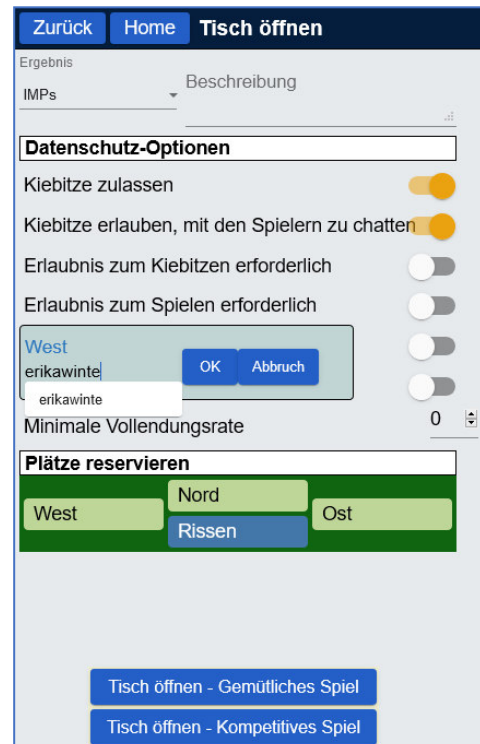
Zurück Home Tisch öffnen

Ergebnis
IMPs

Beschreibung

Datenschutz-Optionen

Kiebitze zulassen

Kiebitze erlauben, mit den Spielern zu chatten

Erlaubnis zum Kiebitzen erforderlich

Erlaubnis zum Spielen erforderlich

West
erikawinte
OK Abbruch
erikawinte

Minimale Vollendungsrate 0

Plätze reservieren

Nord
West Ost
Rissen

Tisch öffnen - Gemütliches Spiel

Tisch öffnen - Kompetitives Spiel